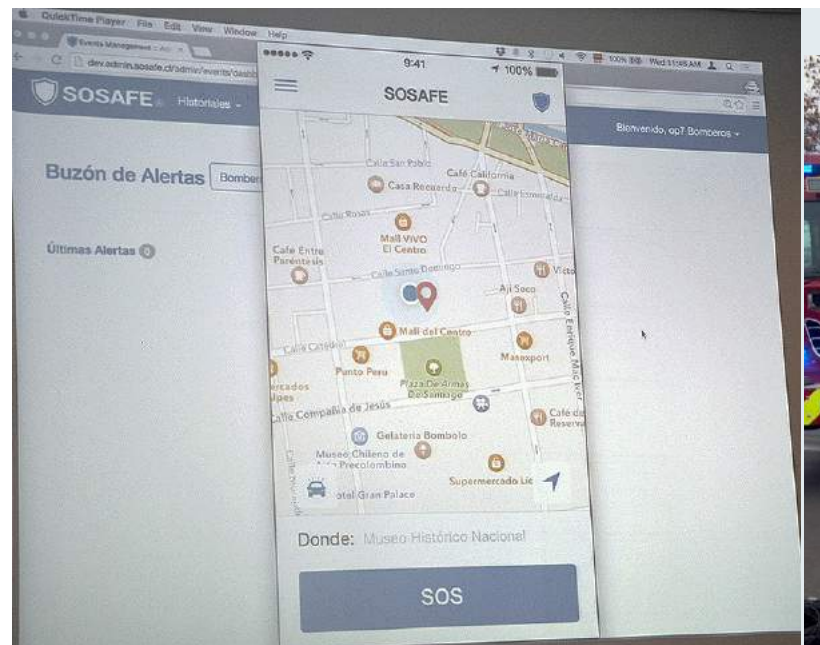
QuickTime Player File Edit View Window Help

Events Management

dev.admin.sosafe.cl/admin/events/dashb

SOSAFE Historiales

Buzón de Alertas Bomber

Últimas Alertas 0

Bienvenido, op7 Bomberos

9:41

100%

SOSAFE

Calle San Pablo

Café California

Casa Recuerdo

Calle Esmeralda

Calle Rosas

Mall VIVO El Centro

Café Entre Paréntesis

Calle Santo Domingo

Visto

Ají Seco

Calle Enrique Mac Iver

Mall del Centro

Calle Catedral

Punto Peru

Masexport

ercados lpes

Plaza De Armas De Santiago

Calle Compañía de Jesús

Café de Reserva

Gelatería Bombolo

Museo Chileno de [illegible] Precolombino

Supermercado Líd

otel Gran Palace

Donde: Museo Histórico Nacional

SOS